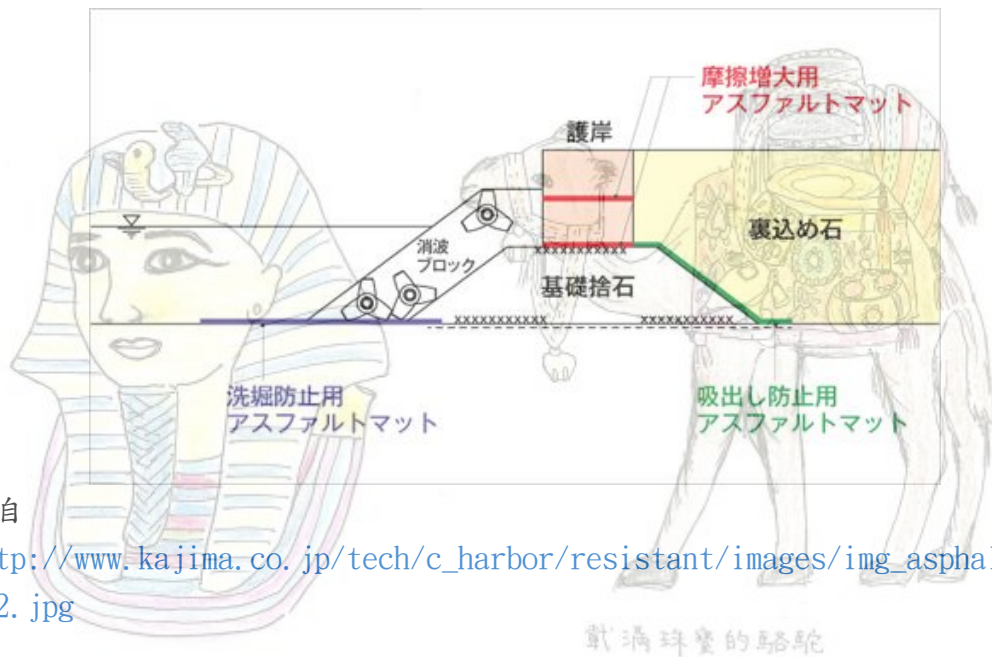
摩擦増大用
アスファルトマット

護岸

裏込め石

消波
ブロック

基礎捨石

xxxxxxxxxxx

xxxxxxxxxxx

xxxxxxxxxxx

洗堀防止用
アスファルトマット

吸出し防止用
アスファルトマット

自

tp://www.kajima.co.jp/tech/c_harbor/resistant/images/img_asphal

2.jpg

戴满珠寶的駱駝